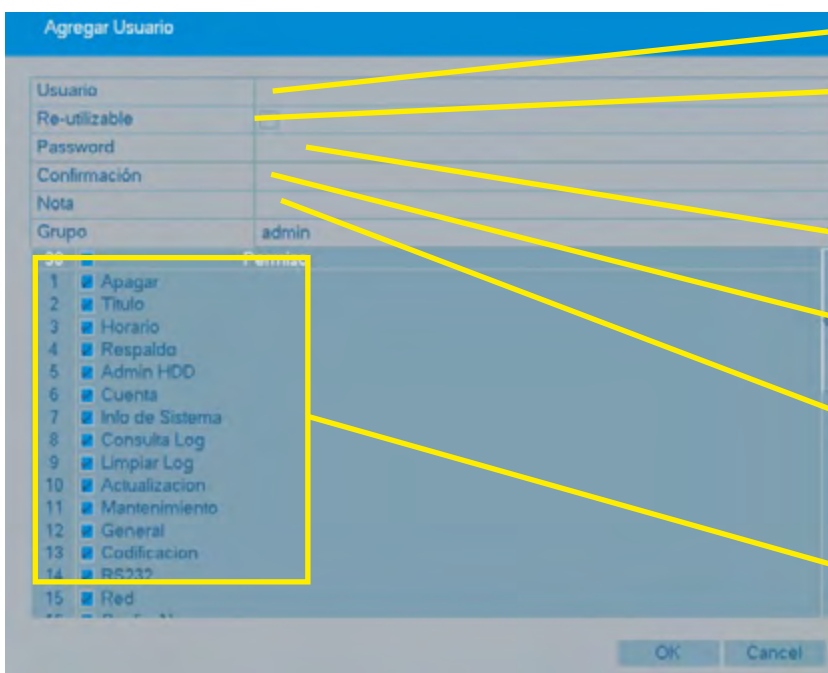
Agregar Usuario

Usuario
Re-utilizable
Password
Confirmación
Nota
Grupo admin

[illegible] Permiso

1 Apagar
2 Titulo
3 Horario
4 Respaldo
5 Admin HDD
6 Cuenta
7 Info de Sistema
8 Consulta Log
9 Limpiar Log
10 Actualizacion
11 Mantenimiento
12 General
13 Codificacion
14 RS232
15 Red
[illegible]

OK Cancel